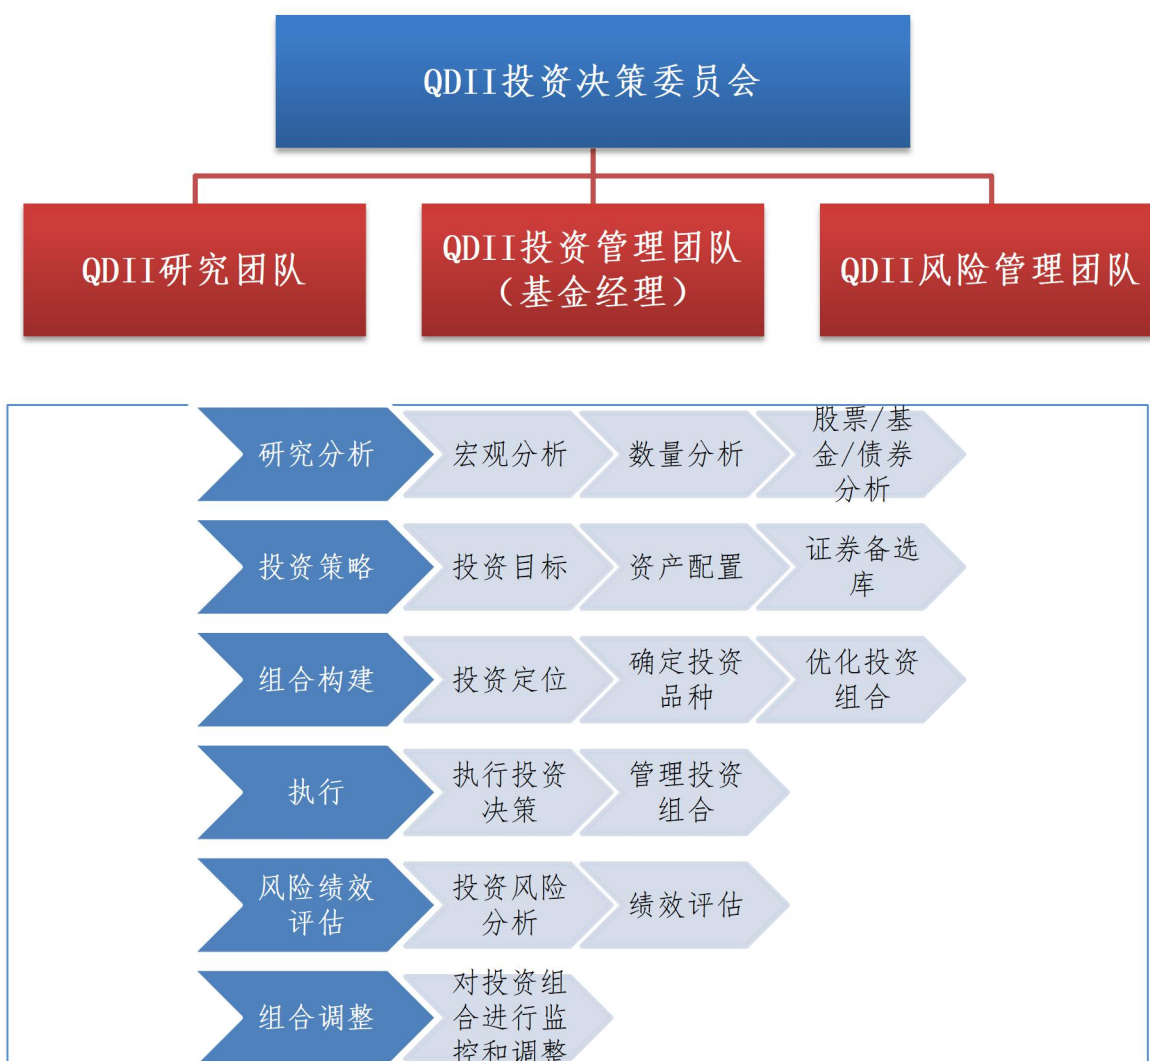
QDII投资决策委员会

QDII研究团队

QDII投资管理团队（基金经理）

QDII风险管理团队

研究分析
宏观分析
数量分析
股票/基金/债券分析

投资策略
投资目标
资产配置
证券备选库

组合构建
投资定位
确定投资品种
优化投资组合

执行
执行投资决策
管理投资组合

风险绩效评估
投资风险分析
绩效评估

组合调整
对投资组合进行监控和调整